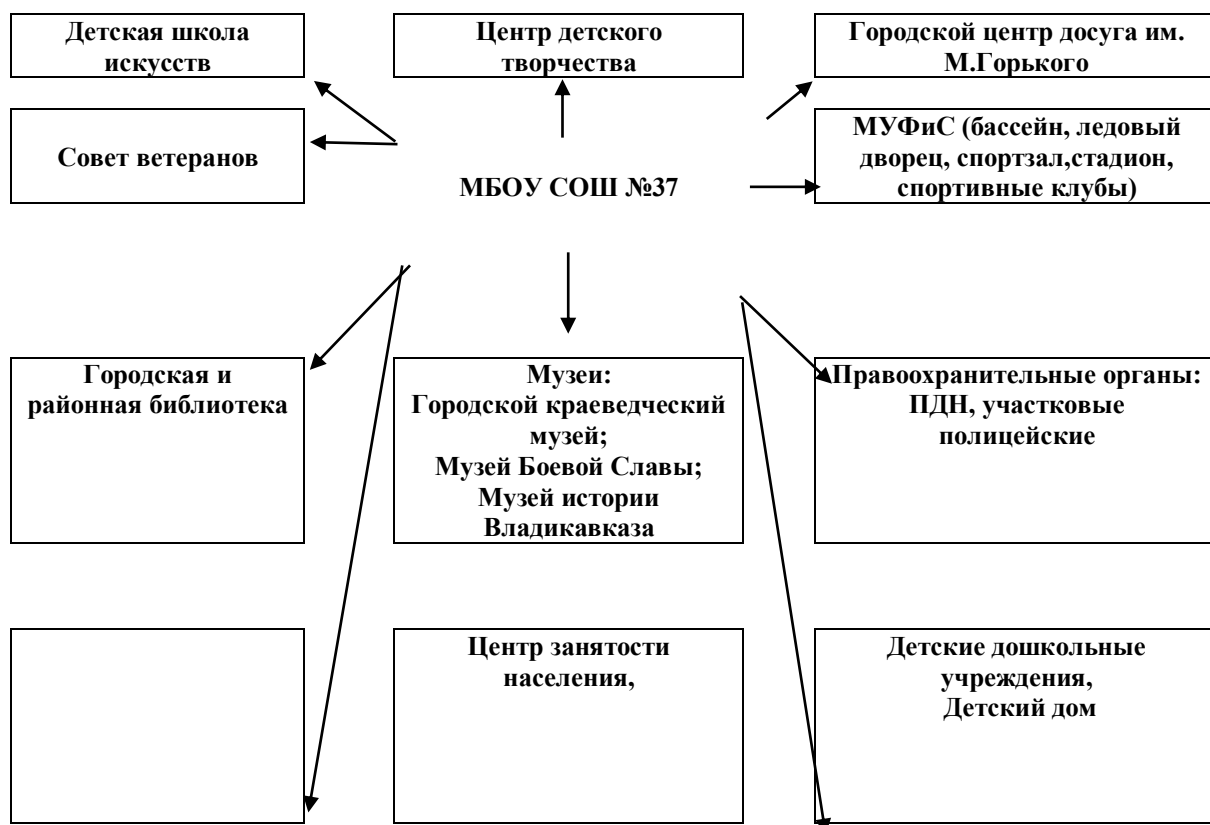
Детская школа искусств

Центр детского творчества

Городской центр досуга им. М.Горького

Совет ветеранов

МБОУ СОШ №37

МУФиС (бассейн, ледовый дворец, спортзал,стадион, спортивные клубы)

Городская и районная библиотека

Музеи:
Городской краеведческий музей;
Музей Боевой Славы;
Музей истории Владикавказа

Правоохранительные органы: ПДН, участковые полицейские

Центр занятости населения,

Детские дошкольные учреждения,
Детский дом